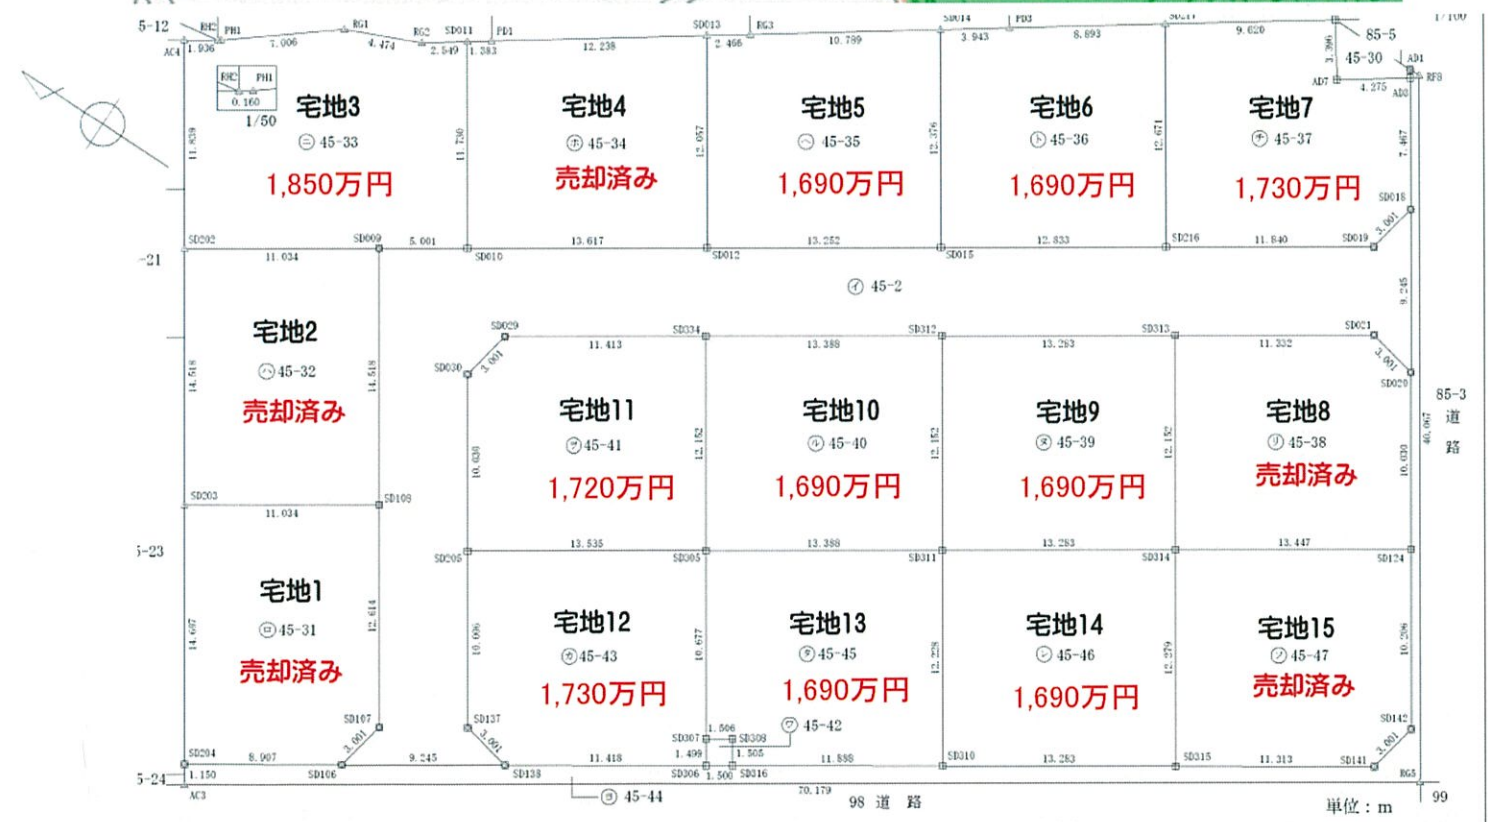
5-12 RH2 PH1 RG1 RG2 SD011 PD1 SD013 RG3 SD014 PD3 SD017 1/100
AC4 1.936 7.006 4.474 2.549 1.383 12.238 2.466 10.789 3.943 8.893 9.620 85-5
45-30 AD1 AD7 4.275 AD2 RF8

RH2 PH1 0.160 1/50

宅地3 ㊁45-33 1,850万円

宅地4 ㊭45-34 売却済み

宅地5 ㊇45-35 1,690万円

宅地6 ㊦45-36 1,690万円

宅地7 ㊠45-37 1,730万円

11.839 11.730 12.057 12.376 12.671 3.396 7.467

SD202 11.034 SD009 5.001 SD010 13.617 SD012 13.252 SD015 12.833 SD216 11.840 SD019 3.001 SD018

-21

㋑ 45-2

宅地2 ㊁45-32 売却済み

14.518 14.518 9.245

SD029 3.001 SD030 11.413 SD334 13.388 SD312 13.263 SD313 11.332 SD021 3.001 SD020

宅地11 ㋠45-41 1,720万円

宅地10 ㋷45-40 1,690万円

宅地9 ㋦45-39 1,690万円

宅地8 ㋷45-38 売却済み

10.630 12.152 12.152 12.152 10.030 40.067

85-3 道路

SD203 11.034 SD108

5-23

SD205 13.535 SD305 13.388 SD311 13.263 SD314 13.447 SD124

宅地1 ㊀45-31 売却済み

宅地12 ㋕45-43 1,730万円

宅地13 ㋟45-45 1,690万円

宅地14 ㋹45-46 1,690万円

宅地15 ㋑45-47 売却済み

14.697 12.614 10.006 10.677 12.228 12.279 10.206

SD107 3.001 SD137 3.001 SD307 1.506 SD308 ㋟45-42 SD142 3.001

SD204 8.907 SD106 9.245 SD138 11.418 1.499 1.505 11.888 SD310 13.263 SD315 11.313 SD141

5-24 1.150 SD306 1.500 SD316 RG5

AC3 ㋵45-44 70.179 98 道 路 単位：m 99